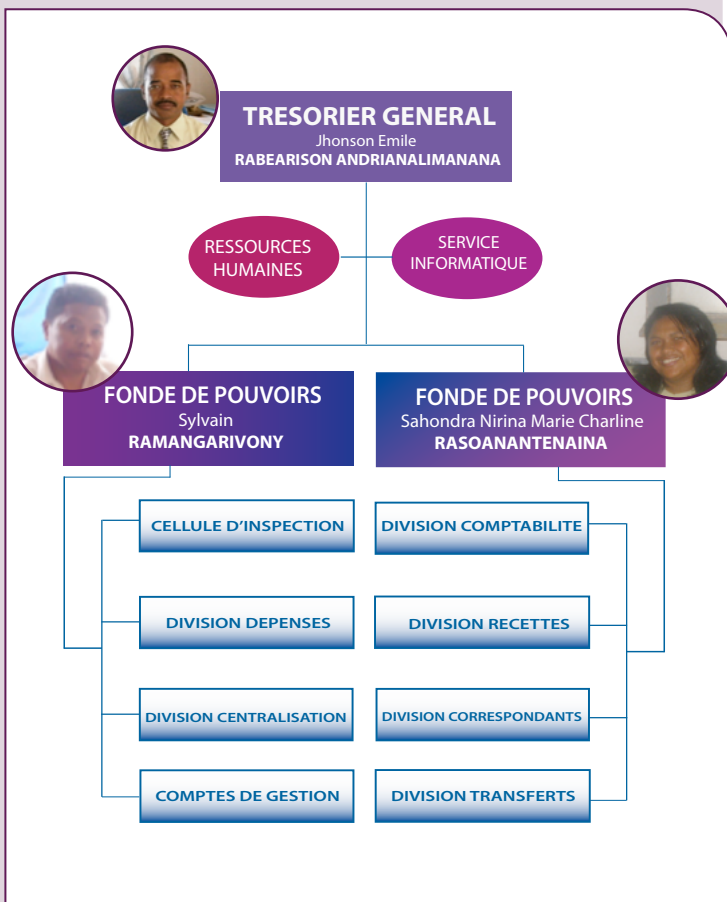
TRESORIER GENERAL
Jhonson Emile
RABEARISON ANDRIANALIMANANA

RESSOURCES HUMAINES

SERVICE INFORMATIQUE

FONDE DE POUVOIRS
Sylvain
RAMANGARIVONY

FONDE DE POUVOIRS
Sahondra Nirina Marie Charline
RASOANANTENAINA

CELLULE D'INSPECTION

DIVISION DEPENSES

DIVISION CENTRALISATION

COMPTES DE GESTION

DIVISION COMPTABILITE

DIVISION RECETTES

DIVISION CORRESPONDANTS

DIVISION TRANSFERTS